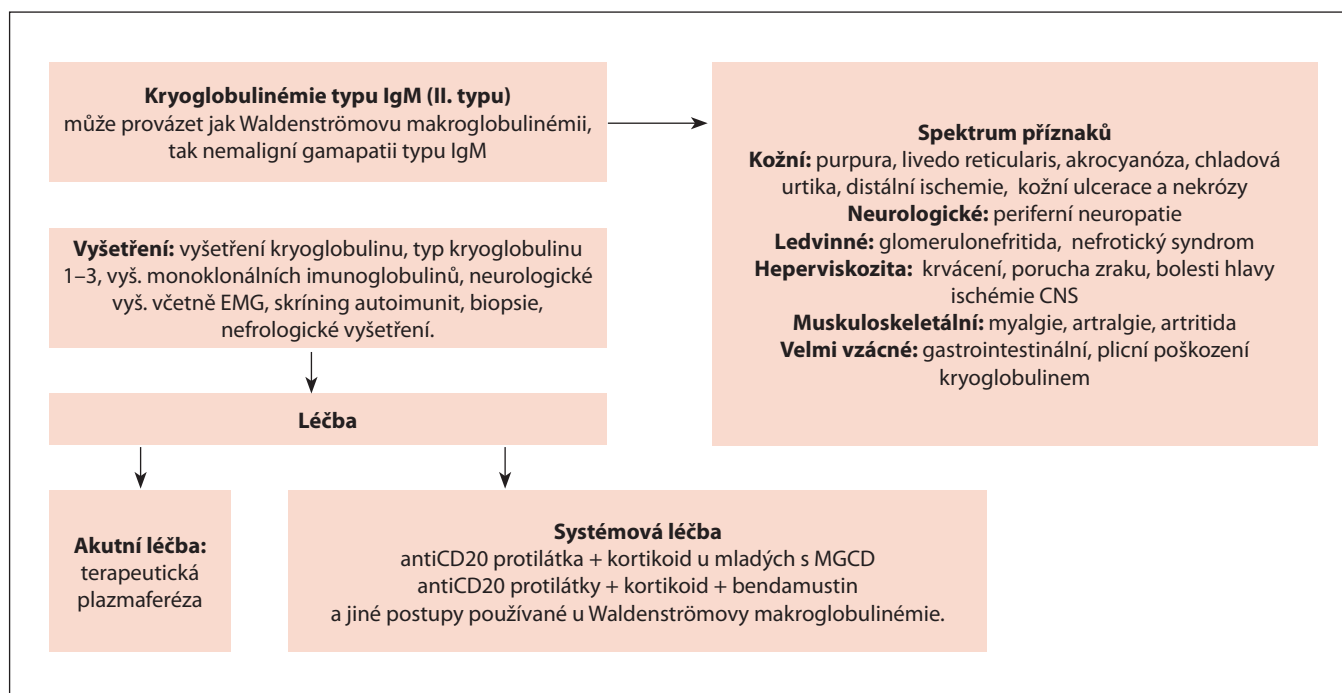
**Kryoglobulinémie typu IgM (II. typu)**
může provázet jak Waldenströmovu makroglobulinémii, tak nemaligní gamapatii typu IgM

**Spektrum příznaků**
**Kožní:** purpura, livedo reticularis, akrocyanóza, chladová urtika, distální ischemie, kožní ulcerace a nekrózy
**Neurologické:** periferní neuropatie
**Ledvinné:** glomerulonefritida, nefrotický syndrom
**Heperviskozita:** krvácení, porucha zraku, bolesti hlavy ischémie CNS
**Muskuloskeletální:** myalgie, artralgie, artritida
**Velmi vzácné:** gastrointestinální, plicní poškození kryoglobulinem

**Vyšetření:** vyšetření kryoglobulinu, typ kryoglobulinu 1–3, vyš. monoklonálních imunoglobulinů, neurologické vyš. včetně EMG, skríning autoimunit, biopsie, nefrologické vyšetření.

**Léčba**

**Akutní léčba:**
terapeutická plazmaferéza

**Systémová léčba**
antiCD20 protilátka + kortikoid u mladých s MGCD
antiCD20 protilátky + kortikoid + bendamustin
a jiné postupy používané u Waldenströmovy makroglobulinémie.